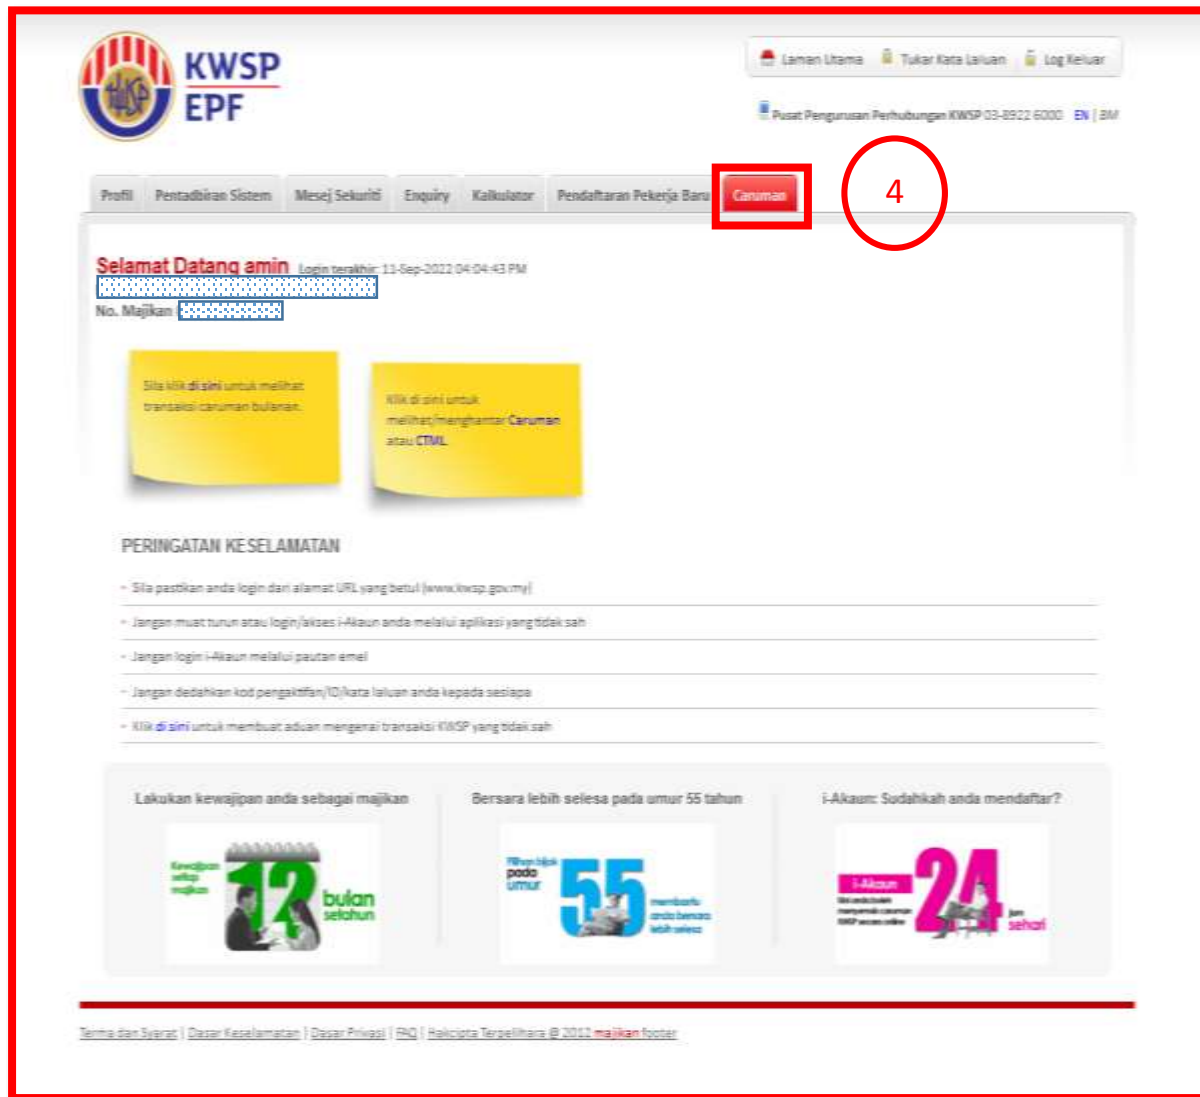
KWSP
EPF

Laman Utama | Tukar Kata Laluan | Log Keluar

Pusat Pengurusan Perhubungan KWSP 03-8922 6000 EN | BM

Profil | Pentadbiran Sistem | Mesej Sekuriti | Enquiry | Kalkulator | Pendaftaran Pekerja Baru | Caruman

4

Selamat Datang amin Login terakhir: 11-Sep-2022 04:04:43 PM

No. Majikan

Sila klik di sini untuk melihat transaksi caruman bulanan.

Klik di sini untuk melihat/menghantar Caruman atau CTML

PERINGATAN KESELAMATAN

- Sila pastikan anda login dari alamat URL yang betul (www.kwsp.gov.my)
- Jangan muat turun atau login/akses i-Akaun anda melalui aplikasi yang tidak sah
- Jangan login i-Akaun melalui pautan emel
- Jangan dedahkan kod pengaktifan/ID/kata laluan anda kepada sesiapa
- Klik di sini untuk membuat aduan mengenai transaksi KWSP yang tidak sah

Lakukan kewajipan anda sebagai majikan

Kewajipan setiap majikan 12 bulan setahun

Bersara lebih selesa pada umur 55 tahun

Pilihan bijak pada umur 55 membantu anda bersara lebih selesa

i-Akaun: Sudahkah anda mendaftar?

i-Akaun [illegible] 24 jam sehari

Terma dan Syarat | Dasar Keselamatan | Dasar Privasi | FAQ | Hakcipta Terpelihara © 2012 majikan footer